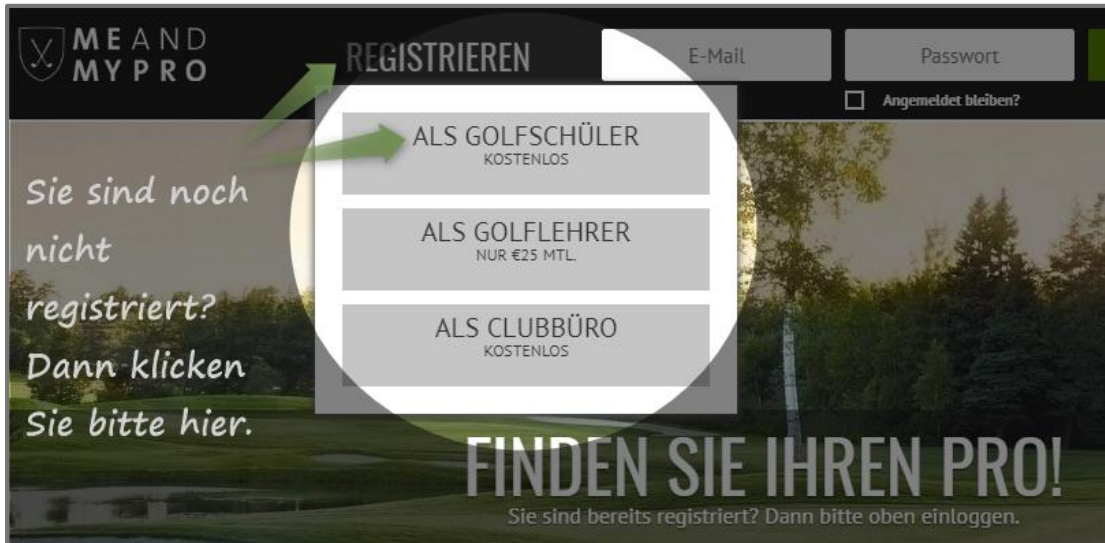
ME AND MY PRO

REGISTRIEREN

E-Mail

Passwort

Angemeldet bleiben?

ALS GOLFSCHÜLER
KOSTENLOS

ALS GOLFLEHRER
NUR €25 MTL.

ALS CLUBBÜRO
KOSTENLOS

Sie sind noch nicht registriert? Dann klicken Sie bitte hier.

FINDEN SIE IHREN PRO!

Sie sind bereits registriert? Dann bitte oben einloggen.